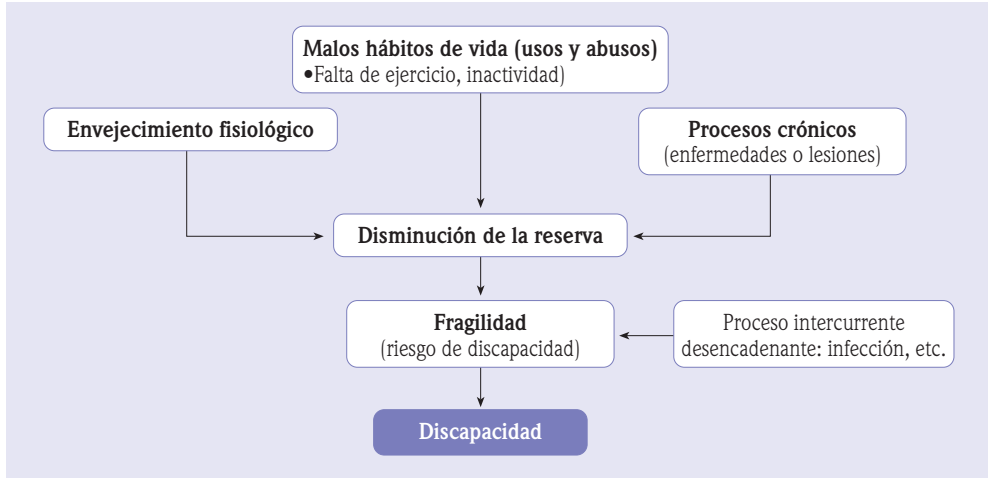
Malos hábitos de vida (usos y abusos)
•Falta de ejercicio, inactividad)

Envejecimiento fisiológico

Procesos crónicos
(enfermedades o lesiones)

Disminución de la reserva

Fragilidad
(riesgo de discapacidad)

Proceso intercurrente
desencadenante: infección, etc.

Discapacidad